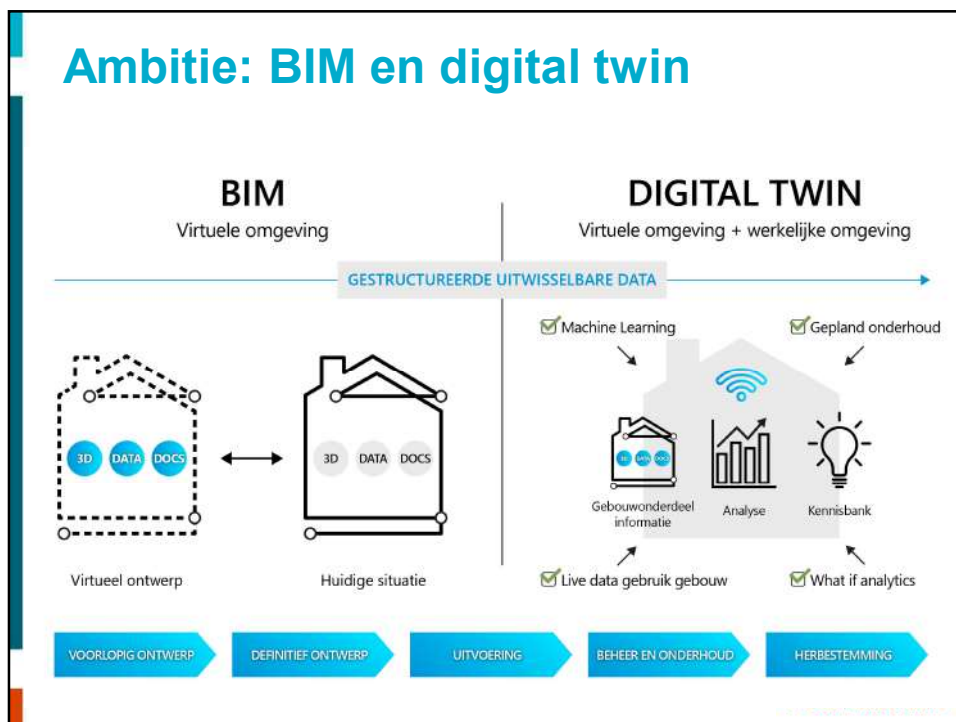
Ambitie: BIM en digital twin

BIM
Virtuele omgeving

DIGITAL TWIN
Virtuele omgeving + werkelijke omgeving

GESTRUCTUREERDE UITWISSELBARE DATA

3D DATA DOCS

3D DATA DOCS

Virtueel ontwerp

Huidige situatie

Machine Learning

Gepland onderhoud

3D DATA DOCS

Gebouwonderdeel informatie

Analyse

Kennisbank

Live data gebruik gebouw

What if analytics

VOORLOPIG ONTWERP

DEFINITIEF ONTWERP

UITVOERING

BEHEER EN ONDERHOUD

HERBESTEMMING